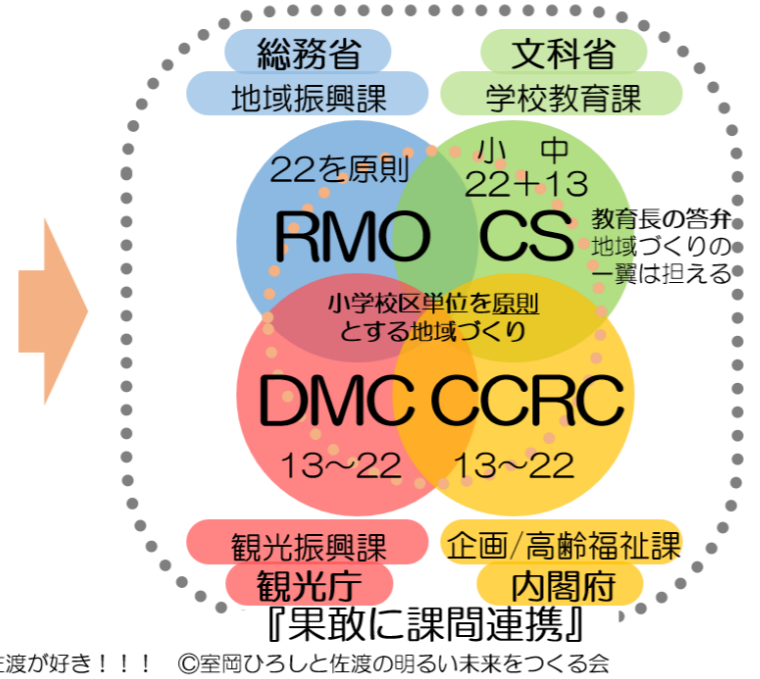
総務省
地域振興課

文科省
学校教育課

22を原則

小　中
22＋13

RMO　CS

教育長の答弁
地域づくりの
一翼は担える

小学校区単位を原則
とする地域づくり

DMC CCRC

13～22　13～22

観光振興課
観光庁

企画/高齢福祉課
内閣府

『果敢に課間連携』

佐渡が好き！！！　©室岡ひろしと佐渡の明るい未来をつくる会